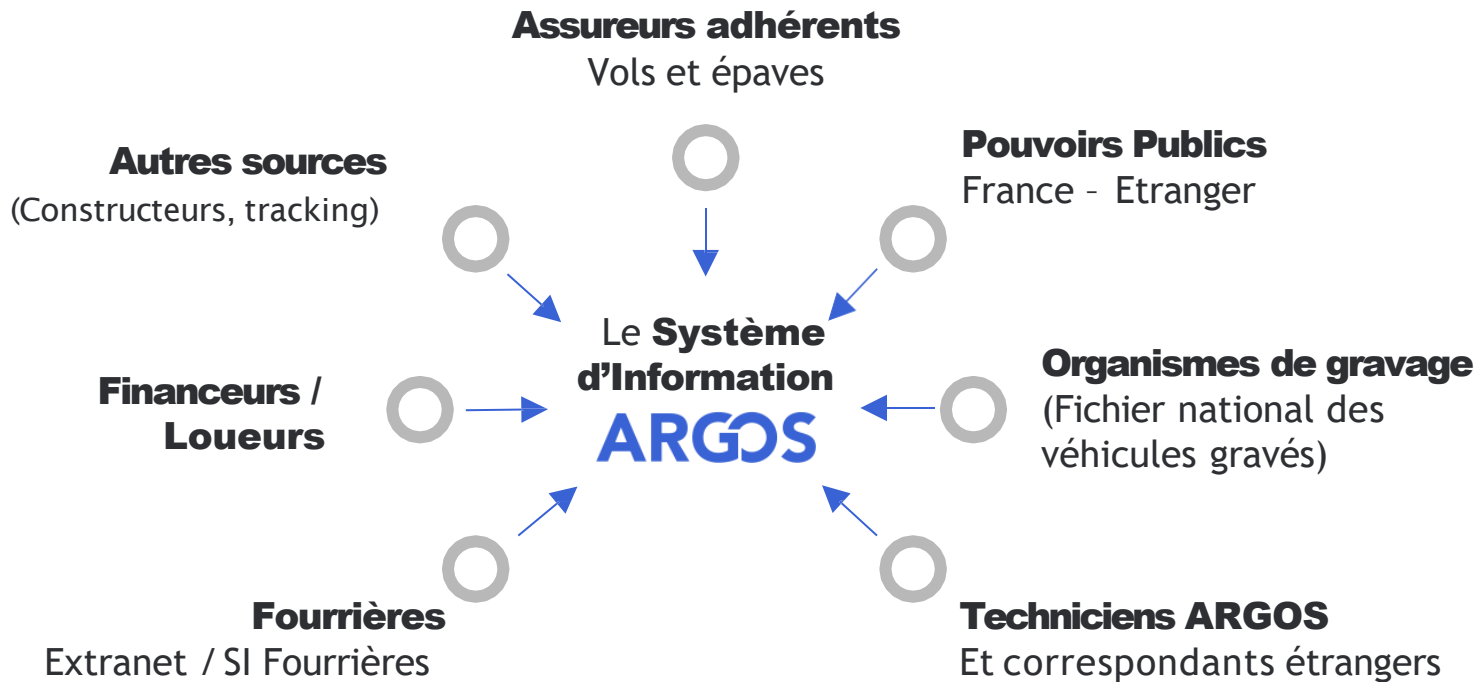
Assureurs adhérents
Vols et épaves

Autres sources
(Constructeurs, tracking)

Pouvoirs Publics
France – Etranger

Le Système d'Information
ARGOS

Financeurs / Loueurs

Organismes de gravage
(Fichier national des véhicules gravés)

Fourrières
Extranet / SI Fourrières

Techniciens ARGOS
Et correspondants étrangers